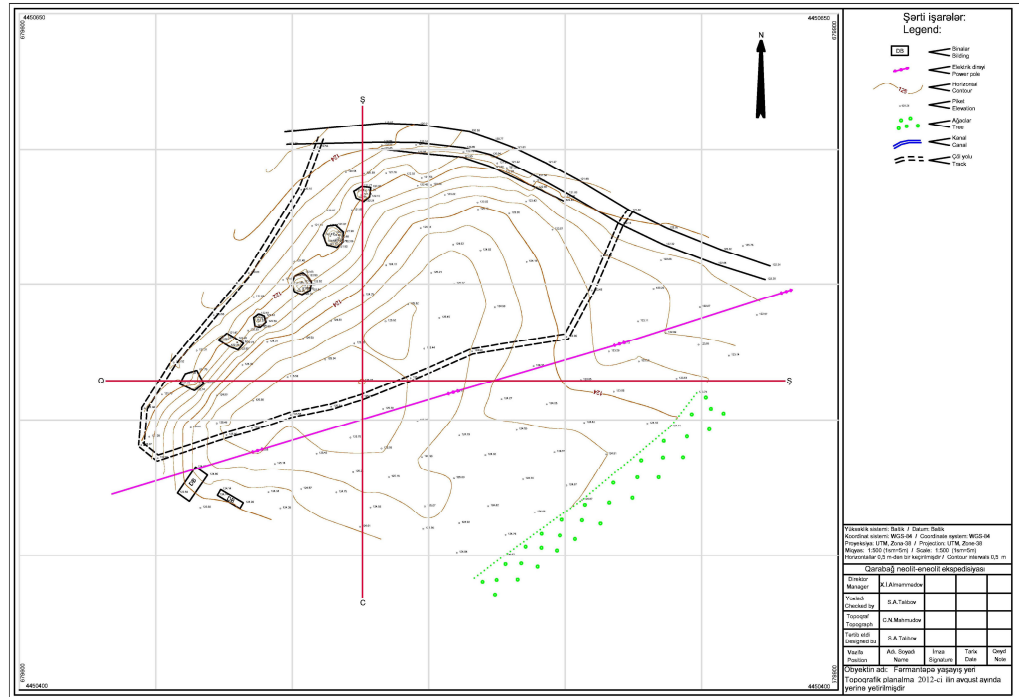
4450650
4450650
679800
679800
N
Ş
Q
Ş
C
DB
DB
121
121
Şərti işarələr:
Legend:
DB — Binalar / Bilding
Elektrik dirəyi / Power pole
Horizontal / Contour
Piket / Elevation
Ağaclar / Trees
Kanal / Canal
Çöl yolu / Track
Yükseklik sistemi: Baltik / Datum: Baltik
Koordinat sistemi: WGS-84 / Coordinate system: WGS-84
Proyeksiya: UTM, Zona-38 / Projection: UTM, Zone-38
Miqyas: 1:500 (1sm=5m) / Scale: 1:500 (1sm=5m)
Horizontallar 0,5 m-dən bir keçirilmişdir / Contour intervals 0,5 m
Qarabağ neolit-eneolit ekspedisiyası
| Direktor Manager | X.I.Almammadov | | | |
|---|---|---|---|---|
| Yoxladı Checked by | S.A.Talıbov | | | |
| Topoqraf Topograph | C.N.Mahmudov | | | |
| Tərtib etdi Designed by | S.A.Talıbov | | | |
| Vəzifə Position | Adı, Soyadı Name | İmza Signature | Tarix Date | Qeyd Note |
Obyektin adı: Farmantəpə yaşayış yeri
Topoqrafik planalma 2012-ci ilin avqust ayında yerinə yetirilmişdir
4450400
4450400
679600
679600